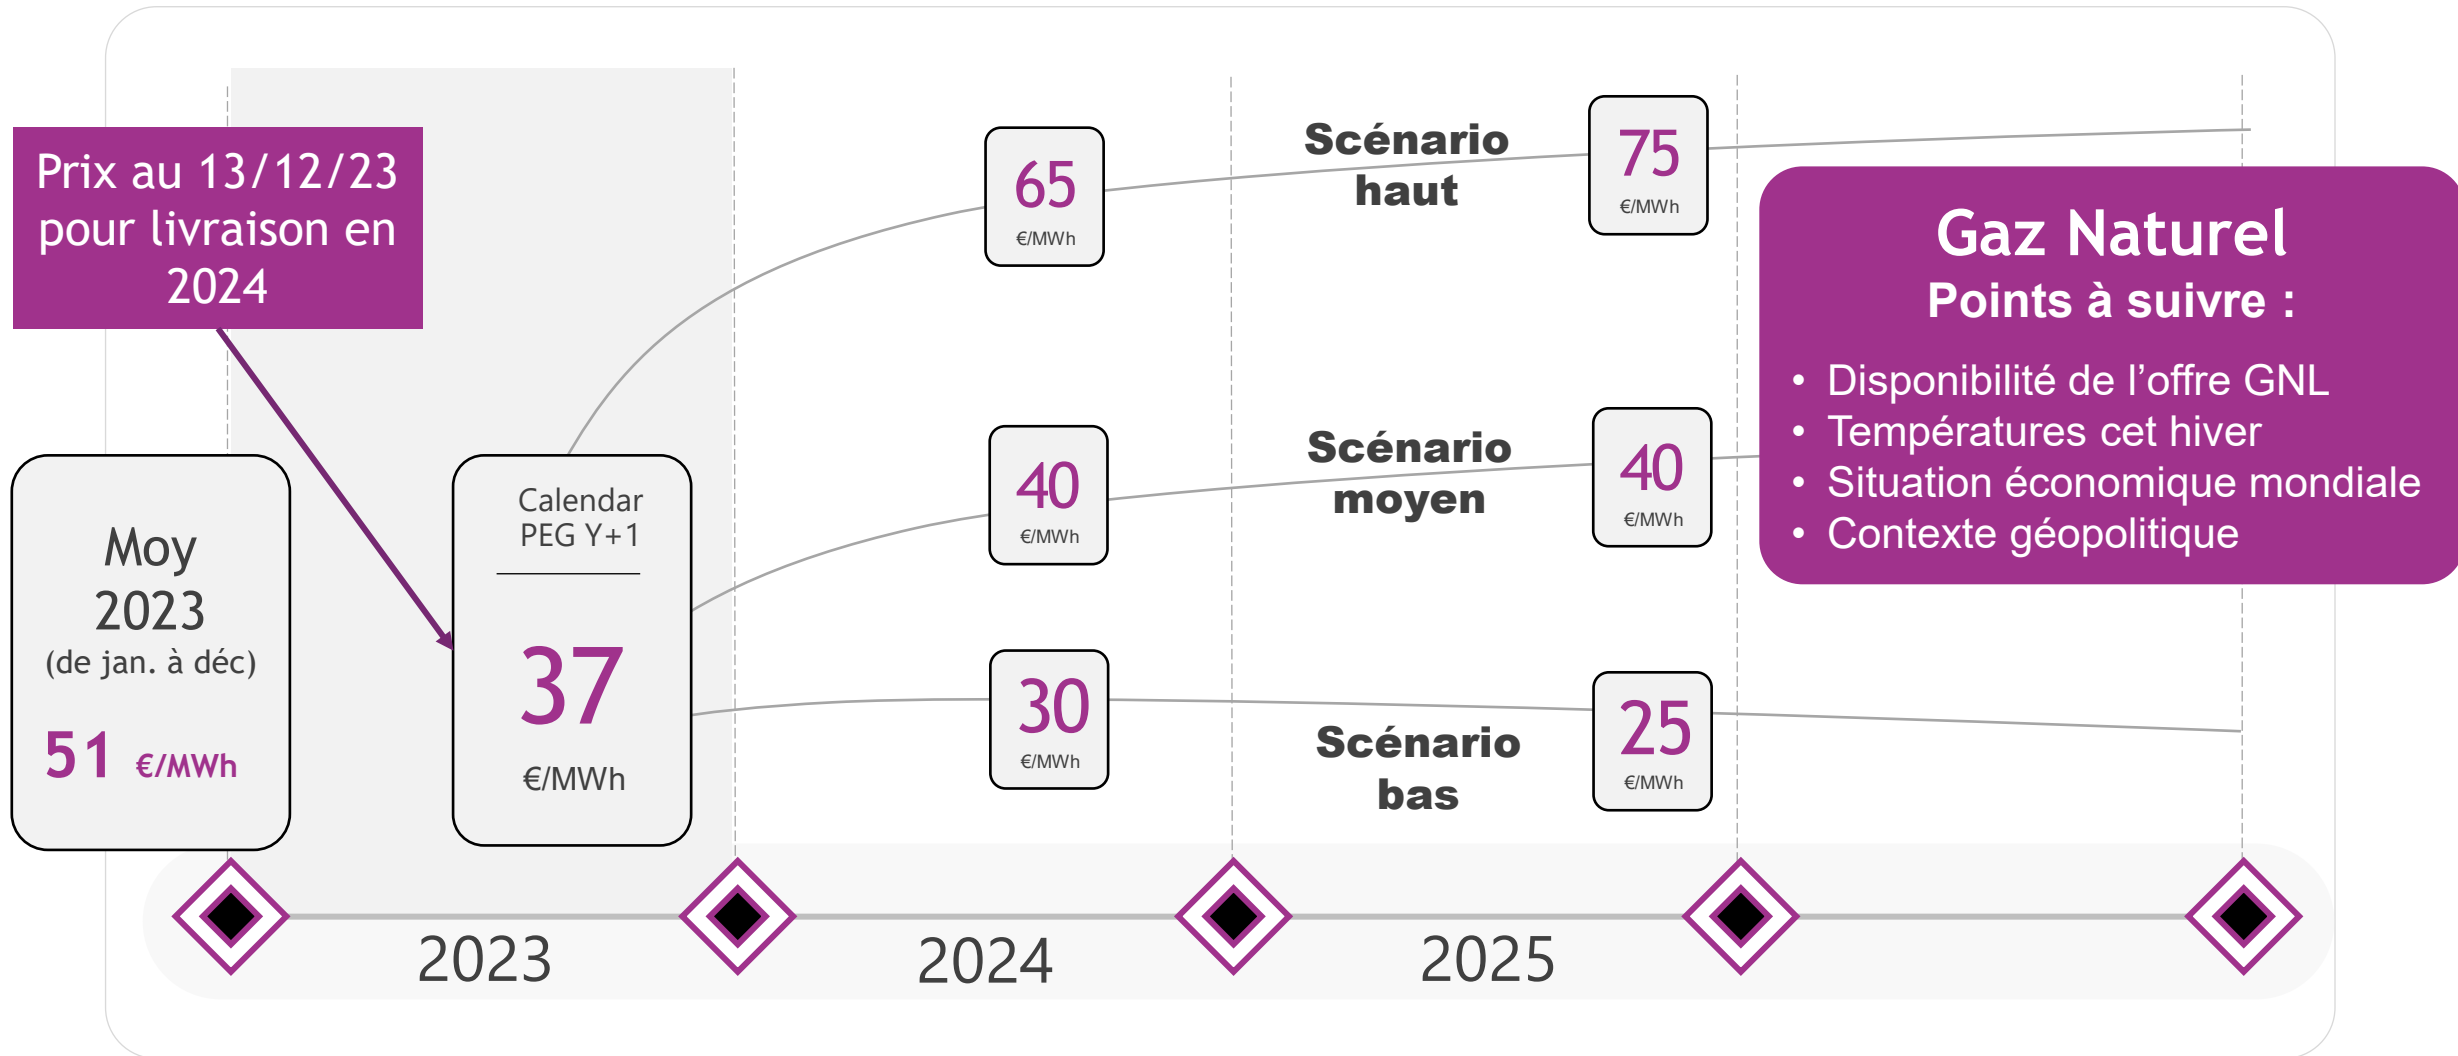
Prix au 13/12/23 pour livraison en 2024

Moy 2023 (de jan. à déc)

51 €/MWh

Calendar PEG Y+1

37 €/MWh

65 €/MWh

40 €/MWh

30 €/MWh

Scénario haut

Scénario moyen

Scénario bas

75 €/MWh

40 €/MWh

25 €/MWh

Gaz Naturel
Points à suivre :

• Disponibilité de l’offre GNL
• Températures cet hiver
• Situation économique mondiale
• Contexte géopolitique

2023

2024

2025